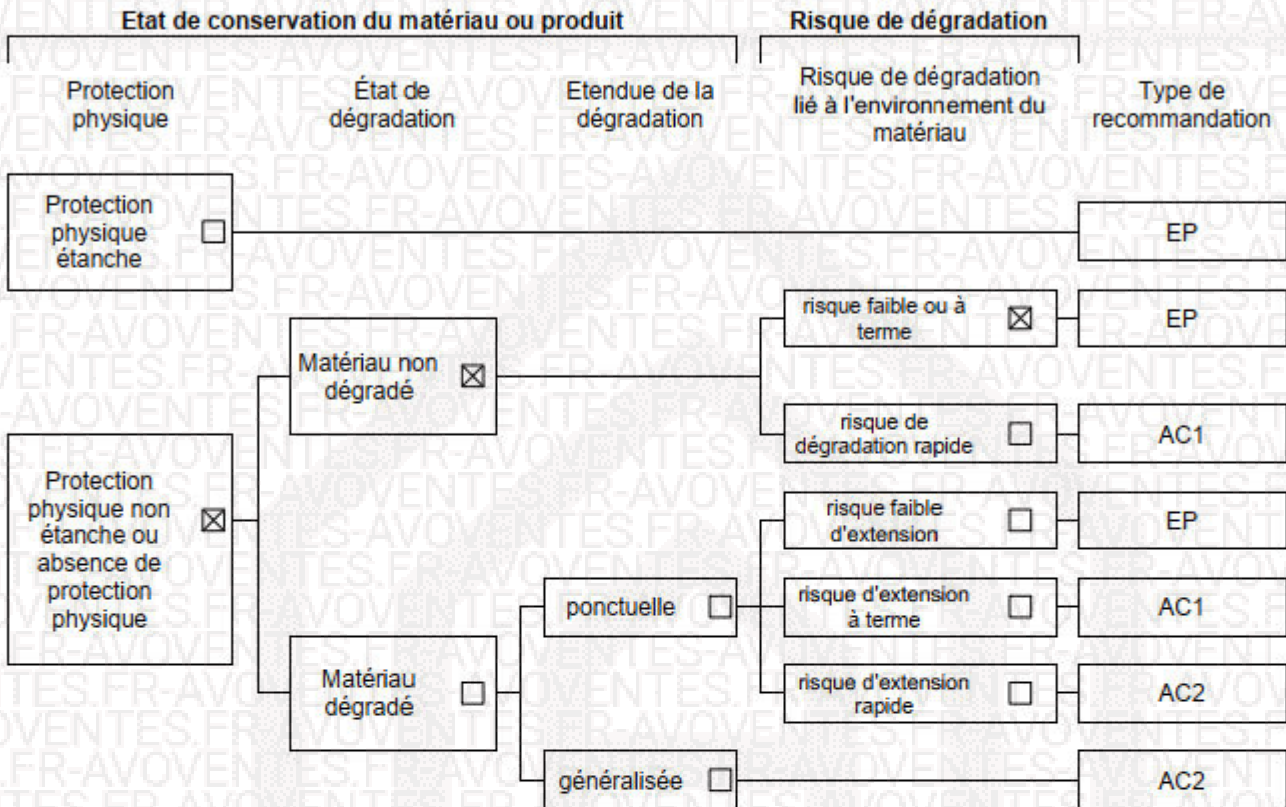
Etat de conservation du matériau ou produit

Risque de dégradation

Protection physique

État de dégradation

Etendue de la dégradation

Risque de dégradation lié à l'environnement du matériau

Type de recommandation

Protection physique étanche ☐

EP

Matériau non dégradé ☒

risque faible ou à terme ☒

EP

risque de dégradation rapide ☐

AC1

Protection physique non étanche ou absence de protection physique ☒

risque faible d'extension ☐

EP

ponctuelle ☐

risque d'extension à terme ☐

AC1

Matériau dégradé ☐

risque d'extension rapide ☐

AC2

généralisée ☐

AC2

VENTES.FR-AVOVENTES.FR-AVOVENTES.FR-AVOVENTES.FR-AVOVENTES.FR-AVOVENTES.FR-AVO